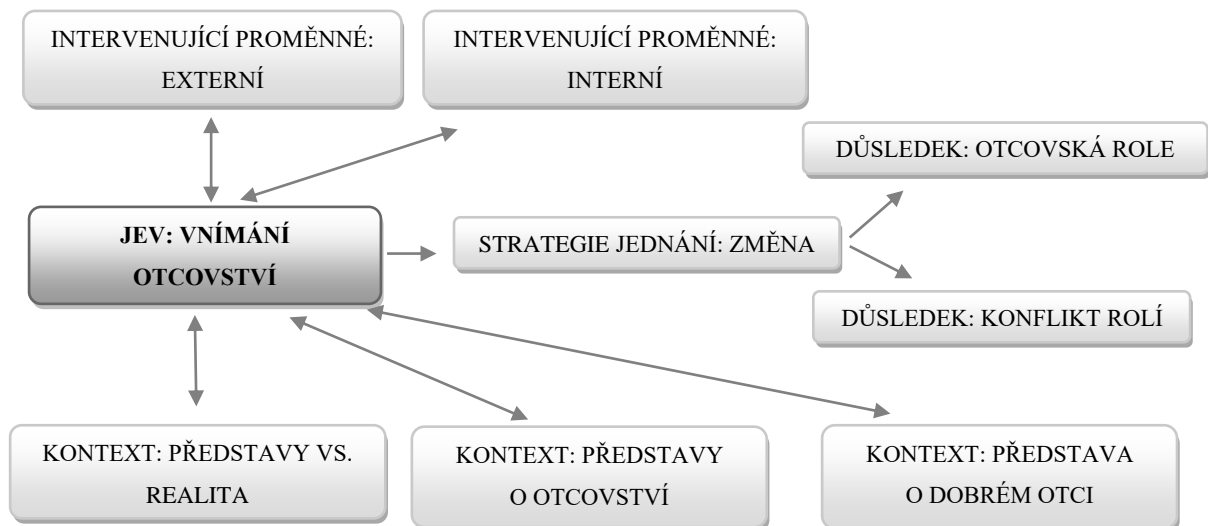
INTERVENUJÍCÍ PROMĚNNÉ: EXTERNÍ

INTERVENUJÍCÍ PROMĚNNÉ: INTERNÍ

DŮSLEDEK: OTCOVSKÁ ROLE

JEV: VNÍMÁNÍ OTCOVSTVÍ

STRATEGIE JEDNÁNÍ: ZMĚNA

DŮSLEDEK: KONFLIKT ROLÍ

KONTEXT: PŘEDSTAVY VS. REALITA

KONTEXT: PŘEDSTAVY O OTCOVSTVÍ

KONTEXT: PŘEDSTAVA O DOBRÉM OTCI